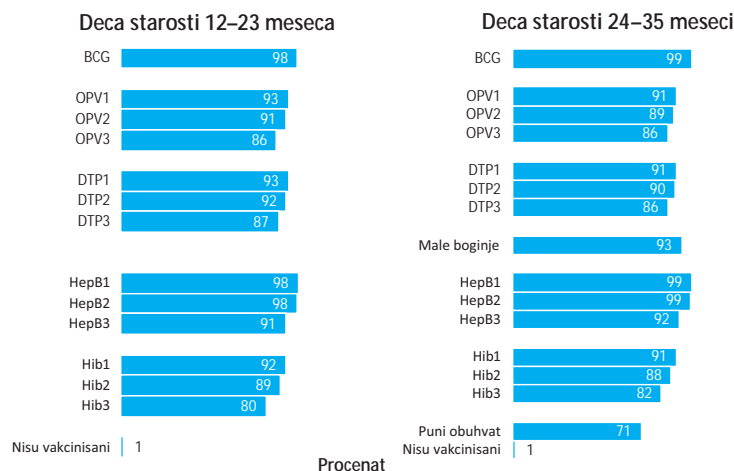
Deca starosti 12–23 meseca

| | |
|---|---|
| BCG | 98 |
| OPV1 | 93 |
| OPV2 | 91 |
| OPV3 | 86 |
| DTP1 | 93 |
| DTP2 | 92 |
| DTP3 | 87 |
| HepB1 | 98 |
| HepB2 | 98 |
| HepB3 | 91 |
| Hib1 | 92 |
| Hib2 | 89 |
| Hib3 | 80 |
| Nisu vakcinisani | 1 |

Deca starosti 24–35 meseci

| | |
|---|---|
| BCG | 99 |
| OPV1 | 91 |
| OPV2 | 89 |
| OPV3 | 86 |
| DTP1 | 91 |
| DTP2 | 90 |
| DTP3 | 86 |
| Male boginje | 93 |
| HepB1 | 99 |
| HepB2 | 99 |
| HepB3 | 92 |
| Hib1 | 91 |
| Hib2 | 88 |
| Hib3 | 82 |
| Puni obuhvat | 71 |
| Nisu vakcinisani | 1 |

Procenat